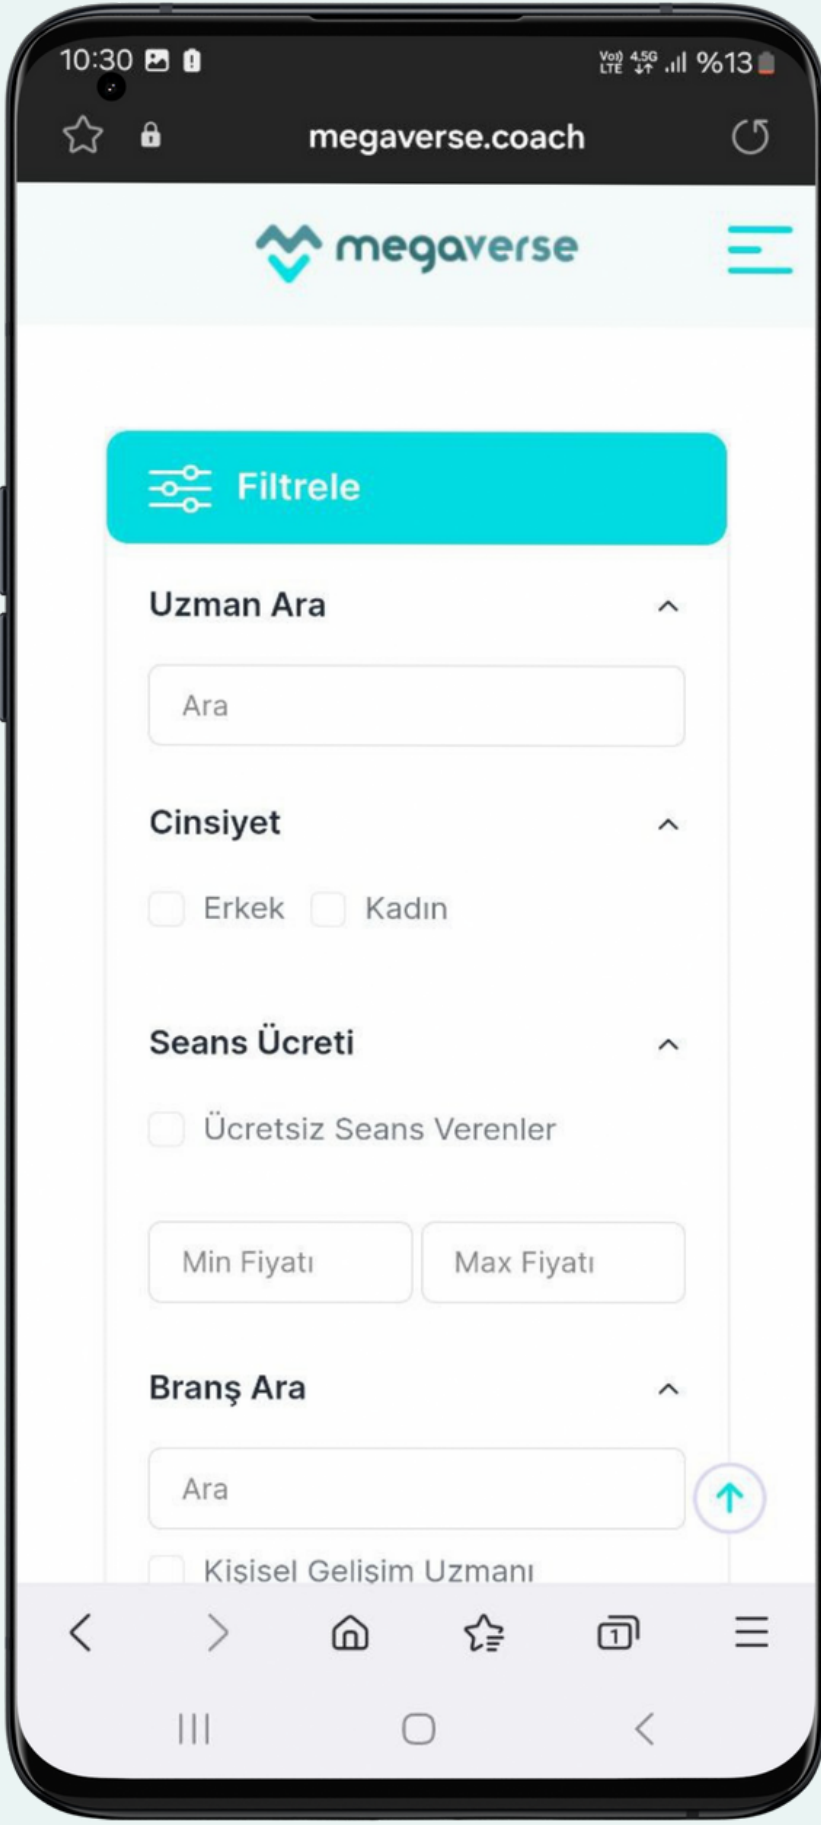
10:30

Vo) LTE 4.5G %13

megaverse.coach

megaverse

Filtrele

Uzman Ara

Ara

Cinsiyet

Erkek Kadın

Seans Ücreti

Ücretsiz Seans Verenler

Min Fiyatı

Max Fiyatı

Branş Ara

Ara

Kişisel Gelişim Uzmanı

1